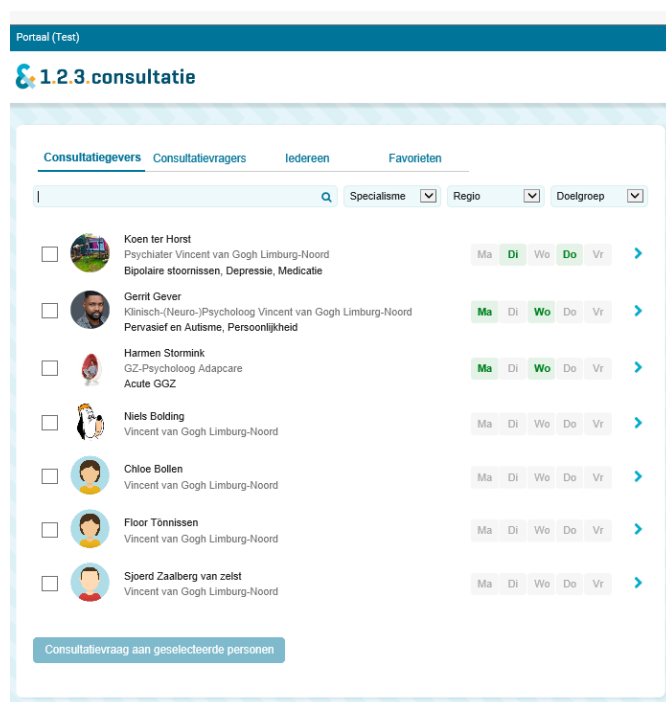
Portaal (Test)

1.2.3.consultatie

Consultatiegevers Consultatievragers Iedereen Favorieten

Specialisme Regio Doelgroep

Koen ter Horst
Psychiater Vincent van Gogh Limburg-Noord
Bipolaire stoornissen, Depressie, Medicatie
Ma Di Wo Do Vr

Gerrit Gever
Klinisch-(Neuro-)Psycholoog Vincent van Gogh Limburg-Noord
Pervasief en Autisme, Persoonlijkheid
Ma Di Wo Do Vr

Harmen Stormink
GZ-Psycholoog Adapcare
Acute GGZ
Ma Di Wo Do Vr

Niels Bolding
Vincent van Gogh Limburg-Noord
Ma Di Wo Do Vr

Chloe Bollen
Vincent van Gogh Limburg-Noord
Ma Di Wo Do Vr

Floor Tönnissen
Vincent van Gogh Limburg-Noord
Ma Di Wo Do Vr

Sjoerd Zaalberg van zelst
Vincent van Gogh Limburg-Noord
Ma Di Wo Do Vr

Consultatievraag aan geselecteerde personen